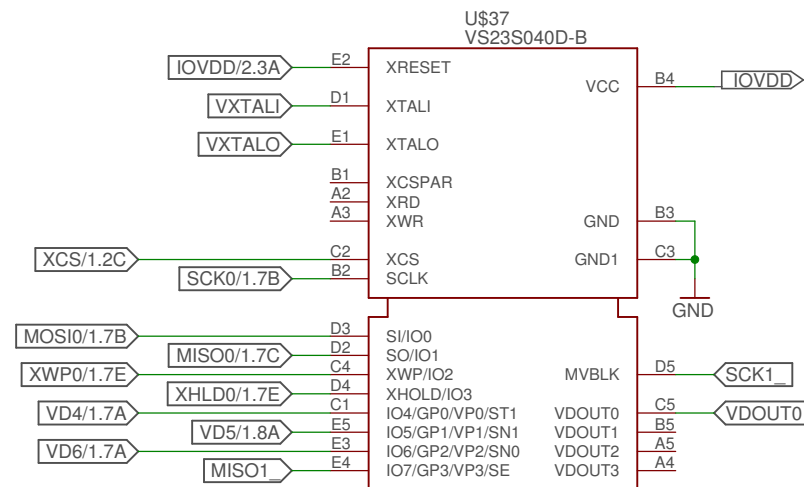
U$37
VS23S040D-B

IOVDD/2.3A
E2
XRESET
VXTALI
D1
XTALI
VXTALO
E1
XTALO
B1
XCSPAR
A2
XRD
A3
XWR
XCS/1.2C
C2
XCS
SCK0/1.7B
B2
SCLK
VCC
B4
IOVDD
GND
B3
GND1
C3
GND

MOSI0/1.7B
D3
SI/IO0
MISO0/1.7C
D2
SO/IO1
XWP0/1.7E
C4
XWP/IO2
XHLD0/1.7E
D4
XHOLD/IO3
VD4/1.7A
C1
IO4/GP0/VP0/ST1
VD5/1.8A
E5
IO5/GP1/VP1/SN1
VD6/1.7A
E3
IO6/GP2/VP2/SN0
MISO1_
E4
IO7/GP3/VP3/SE
MVBLK
D5
SCK1_
VDOUT0
C5
VDOUT0
VDOUT1
B5
VDOUT2
A5
VDOUT3
A4